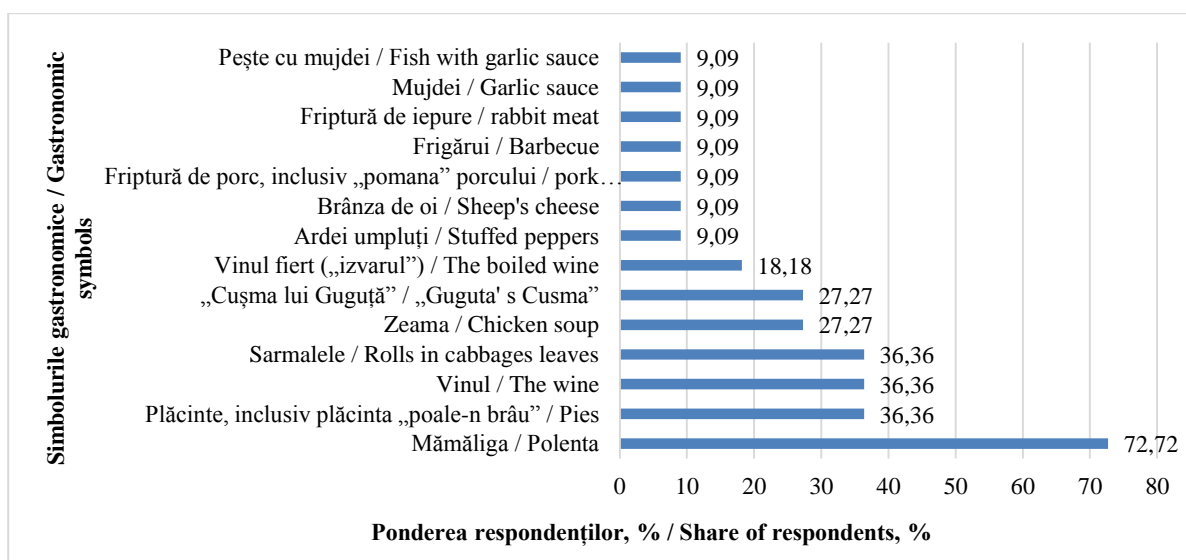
Simbolurile gastronomice / Gastronomic symbols

Pește cu mujdei / Fish with garlic sauce 9,09
Mujdei / Garlic sauce 9,09
Friptură de iepure / rabbit meat 9,09
Frigărui / Barbecue 9,09
Friptură de porc, inclusiv „pomana" porcului / pork… 9,09
Brânza de oi / Sheep's cheese 9,09
Ardei umpluți / Stuffed peppers 9,09
Vinul fiert („izvarul") / The boiled wine 18,18
„Cușma lui Guguță" / „Guguta' s Cusma" 27,27
Zeama / Chicken soup 27,27
Sarmalele / Rolls in cabbages leaves 36,36
Vinul / The wine 36,36
Plăcinte, inclusiv plăcinta „poale-n brâu" / Pies 36,36
Mămăliga / Polenta 72,72

0 10 20 30 40 50 60 70 80

Ponderea respondenților, % / Share of respondents, %